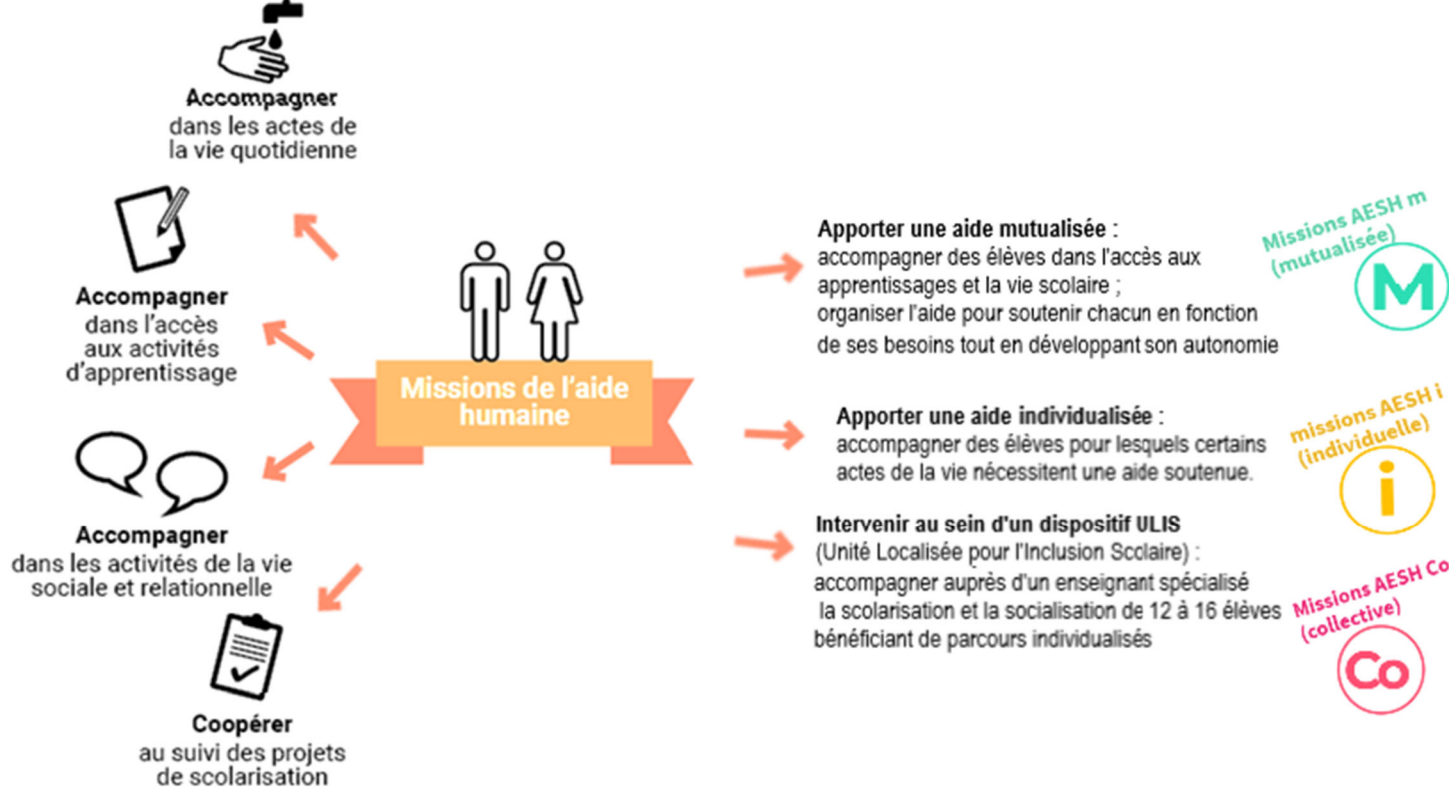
**Accompagner**
dans les actes de la vie quotidienne

**Accompagner**
dans l'accès aux activités d'apprentissage

**Accompagner**
dans les activités de la vie sociale et relationnelle

**Coopérer**
au suivi des projets de scolarisation

Missions de l'aide humaine

**Apporter une aide mutualisée :**
accompagner des élèves dans l'accès aux apprentissages et la vie scolaire ;
organiser l'aide pour soutenir chacun en fonction de ses besoins tout en développant son autonomie

Missions AESH m (mutualisée)
M

**Apporter une aide individualisée** :
accompagner des élèves pour lesquels certains actes de la vie nécessitent une aide soutenue.

missions AESH i (individuelle)
i

**Intervenir au sein d'un dispositif ULIS**
(Unité Localisée pour l'Inclusion Sclaire) :
accompagner auprès d'un enseignant spécialisé la scolarisation et la socialisation de 12 à 16 élèves bénéficiant de parcours individualisés

Missions AESH Co (collective)
Co